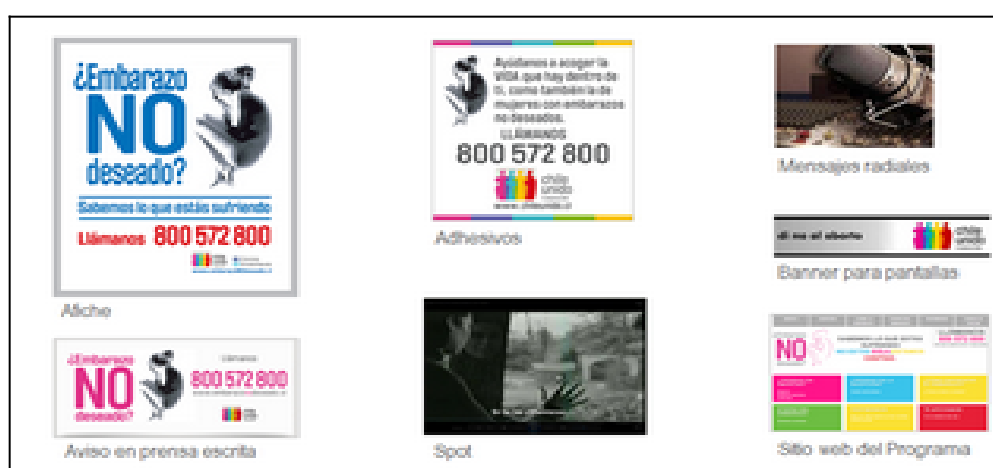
¿Embarazo NO deseado?

Sabemos lo que estás sufriendo

Llámanos 800 572 800

Afiche

Ayúdanos a acoger la VIDA que hay dentro de ti, como también la de mujeres con embarazos no deseados.

LLÁMANOS

800 572 800

chile unido

Adhesivos

Mensajes radiales

di no al aborto

chile unido

Banner para pantallas

¿Embarazo NO deseado?

Llámanos

800 572 800

Aviso en prensa escrita

Spot

NO

Sitio web del Programa